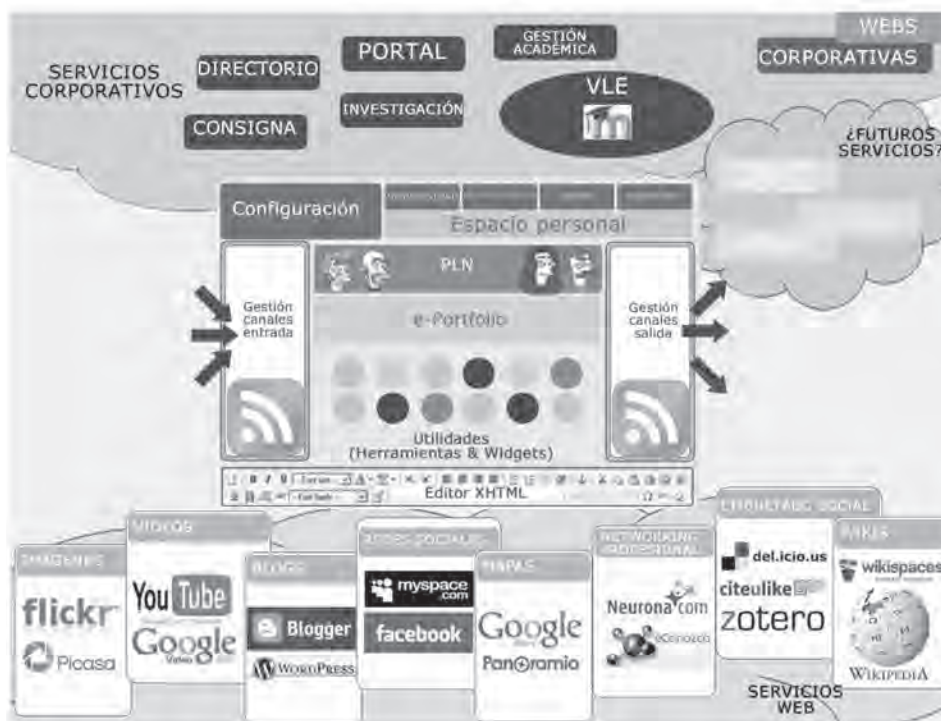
SERVICIOS CORPORATIVOS

DIRECTORIO

PORTAL

GESTIÓN ACADÉMICA

WEBS CORPORATIVAS

INVESTIGACIÓN

CONSIGNA

VLE

¿FUTUROS SERVICIOS?

Configuración

Espacio personal

Gestión canales entrada

PLN

e-Portfolio

Gestión canales salida

Utilidades (Herramientas & Widgets)

Editor XHTML

IMÁGENES

flickr

Picasa

VIDEOS

You Tube

Google

BLOGS

Blogger

WordPress

REDES SOCIALES

myspace.com

facebook

MAPAS

Google

Panoramio

NETWORKING PROFESIONAL

Neurona.com

eConozco

ETIQUETADO SOCIAL

del.icio.us

citeulike

zotero

WIKIS

wikispaces

WIKIPEDIA

SERVICIOS WEB